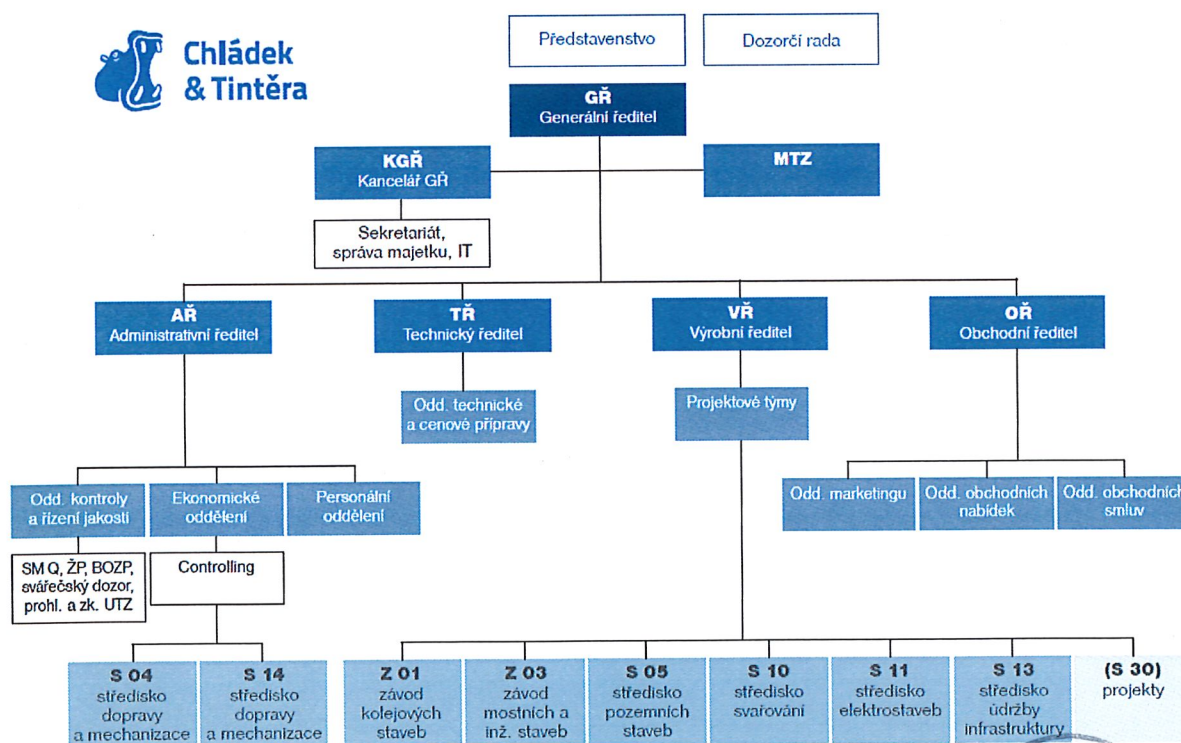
Chládek
& Tintěra

Představenstvo

Dozorčí rada

GŘ
Generální ředitel

KGŘ
Kancelář GŘ

MTZ

Sekretariát, správa majetku, IT

AŘ
Administrativní ředitel

TŘ
Technický ředitel

VŘ
Výrobní ředitel

OŘ
Obchodní ředitel

Odd. technické a cenové přípravy

Projektové týmy

Odd. kontroly a řízení jakosti

Ekonomické oddělení

Personální oddělení

Odd. marketingu

Odd. obchodních nabídek

Odd. obchodních smluv

SM Q, ŽP, BOZP, svářečský dozor, prohl. a zk. UTZ

Controlling

S 04
středisko dopravy a mechanizace

S 14
středisko dopravy a mechanizace

Z 01
závod kolejových staveb

Z 03
závod mostních a inž. staveb

S 05
středisko pozemních staveb

S 10
středisko svařování

S 11
středisko elektrostaveb

S 13
středisko údržby infrastruktury

(S 30)
projekty